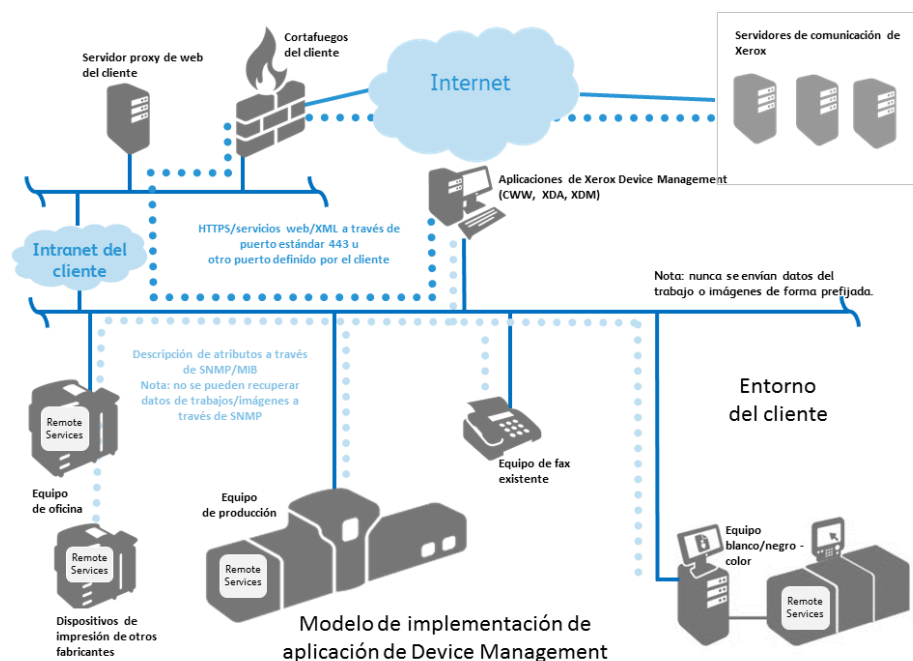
Servidor proxy de web del cliente

Cortafuegos del cliente

Internet

Servidores de comunicación de Xerox

Aplicaciones de Xerox Device Management (CWW, XDA, XDM)

Intranet del cliente

HTTPS/servicios web/XML a través de puerto estándar 443 u otro puerto definido por el cliente

Nota: nunca se envían datos del trabajo o imágenes de forma prefijada.

Descripción de atributos a través de SNMP/MIB
Nota: no se pueden recuperar datos de trabajos/imágenes a través de SNMP

Entorno del cliente

Remote Services

Equipo de oficina

Equipo de fax existente

Equipo de producción

Remote Services

Remote Services

Dispositivos de impresión de otros fabricantes

Equipo blanco/negro - color

Remote Services

Modelo de implementación de aplicación de Device Management